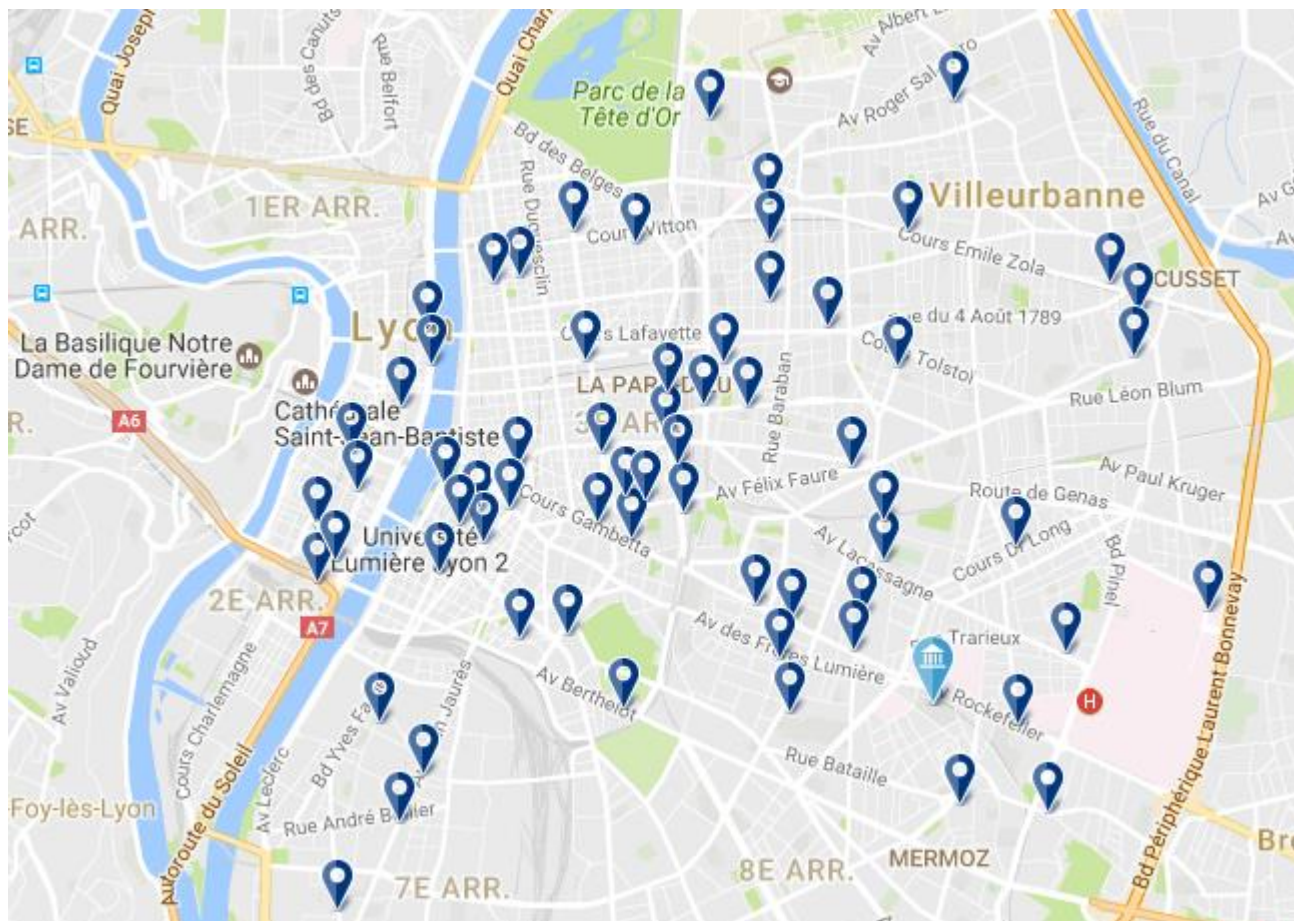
Quai Joseph
Bd des Canuts
Rue Belfort
Quai Char
Parc de la Tête d'Or
Av Albert
Av Roger Sal
Rue du Canal
Av G
SE
1ER ARR.
Bd des Belges
Rue Duguesclin
Cours Vitton
Villeurbanne
ARR.
Cours Emile Zola
CUSSET
Lyon
Rue du 4 Août 1789
La Basilique Notre Dame de Fourvière
Cours Lafayette
Cours Tolstoï
LA PART-DIEU
Rue Baraban
Rue Léon Blum
A6
Cathédrale Saint-Jean-Baptiste
3E ARR.
Av Paul Kruger
Av Félix Faure
Route de Genas
Cours Gambetta
Cours Dr Long
Bd Pinel
Université Lumière Lyon 2
Av Lacassagne
2E ARR.
A7
Av des Frères Lumière
Trarieux
Bd Périphérique Laurent Bonnevay
Av Valioud
Cours Charlemagne
Av Berthelot
Rockefeller
Bd Yves Farge
Av Jean Jaurès
Av Leclerc
Rue Bataille
Foy-lès-Lyon
Autoroute du Soleil
Rue André Bollier
MERMOZ
8E ARR.
7E ARR.
Br